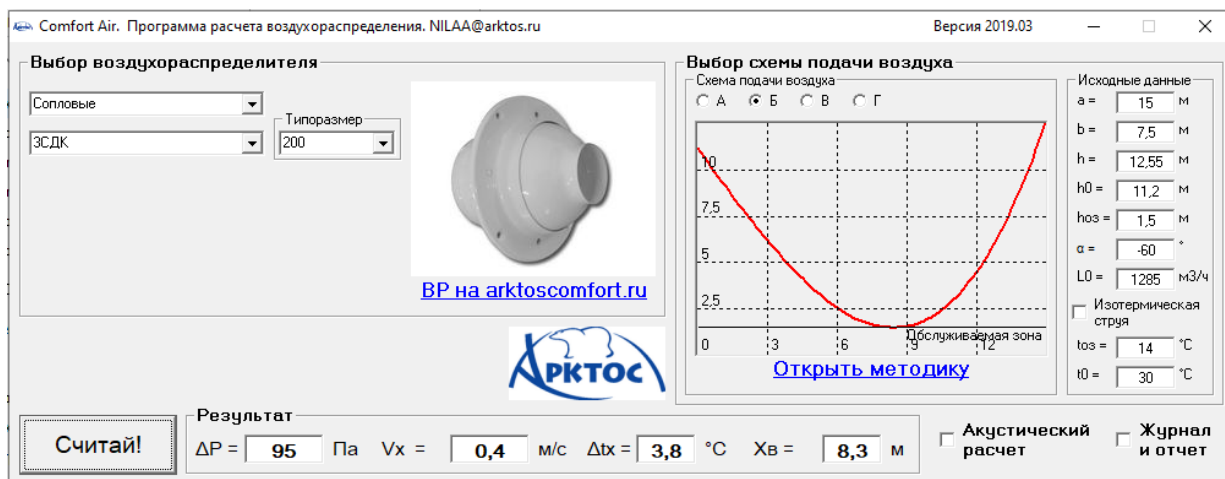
Comfort Air. Программа расчета воздухораспределения. NILAA@arktos.ru

Версия 2019.03

Выбор воздухораспределителя

Сопловые

ЗСДК

Типоразмер

200

ВР на arktoscomfort.ru

АРКТОС

Выбор схемы подачи воздуха

Схема подачи воздуха

А Б В Г

10

7,5

5

2,5

0 3 6 9 12

Обслуживаемая зона

Открыть методику

Исходные данные

a = 15 м

b = 7,5 м

h = 12,55 м

h0 = 11,2 м

hoз = 1,5 м

α = -60 °

L0 = 1285 м3/ч

Изотермическая струя

toз = 14 °C

t0 = 30 °C

Считай!

Результат

ΔP = 95 Па Vx = 0,4 м/с Δtx = 3,8 °C Xв = 8,3 м

Акустический расчет

Журнал и отчет